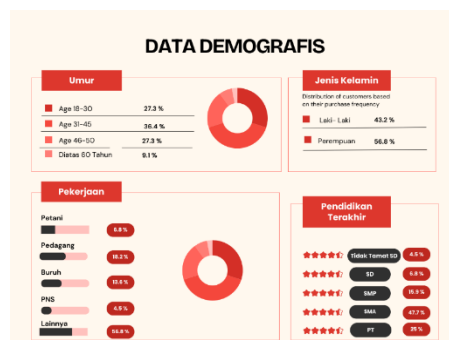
DATA DEMOGRAFIS

Umur

| | |
|---|---|
| Age 18-30 | 27.3 % |
| Age 31-45 | 36.4 % |
| Age 46-50 | 27.3 % |
| Diatas 50 Tahun | 9.1 % |

Jenis Kelamin

Distribution of customers based on their purchase frequency

| | |
|---|---|
| Laki - Laki | 43.2 % |
| Perempuan | 56.8 % |

Pekerjaan

| | |
|---|---|
| Petani | 6.8 % |
| Pedagang | 18.2 % |
| Buruh | 13.6 % |
| PNS | 4.5 % |
| Lainnya | 56.8 % |

Pendidikan Terakhir

| | |
|---|---|
| Tidak Tamat SD | 4.5 % |
| SD | 6.8 % |
| SMP | 15.9 % |
| SMA | 47.7 % |
| PT | 25 % |